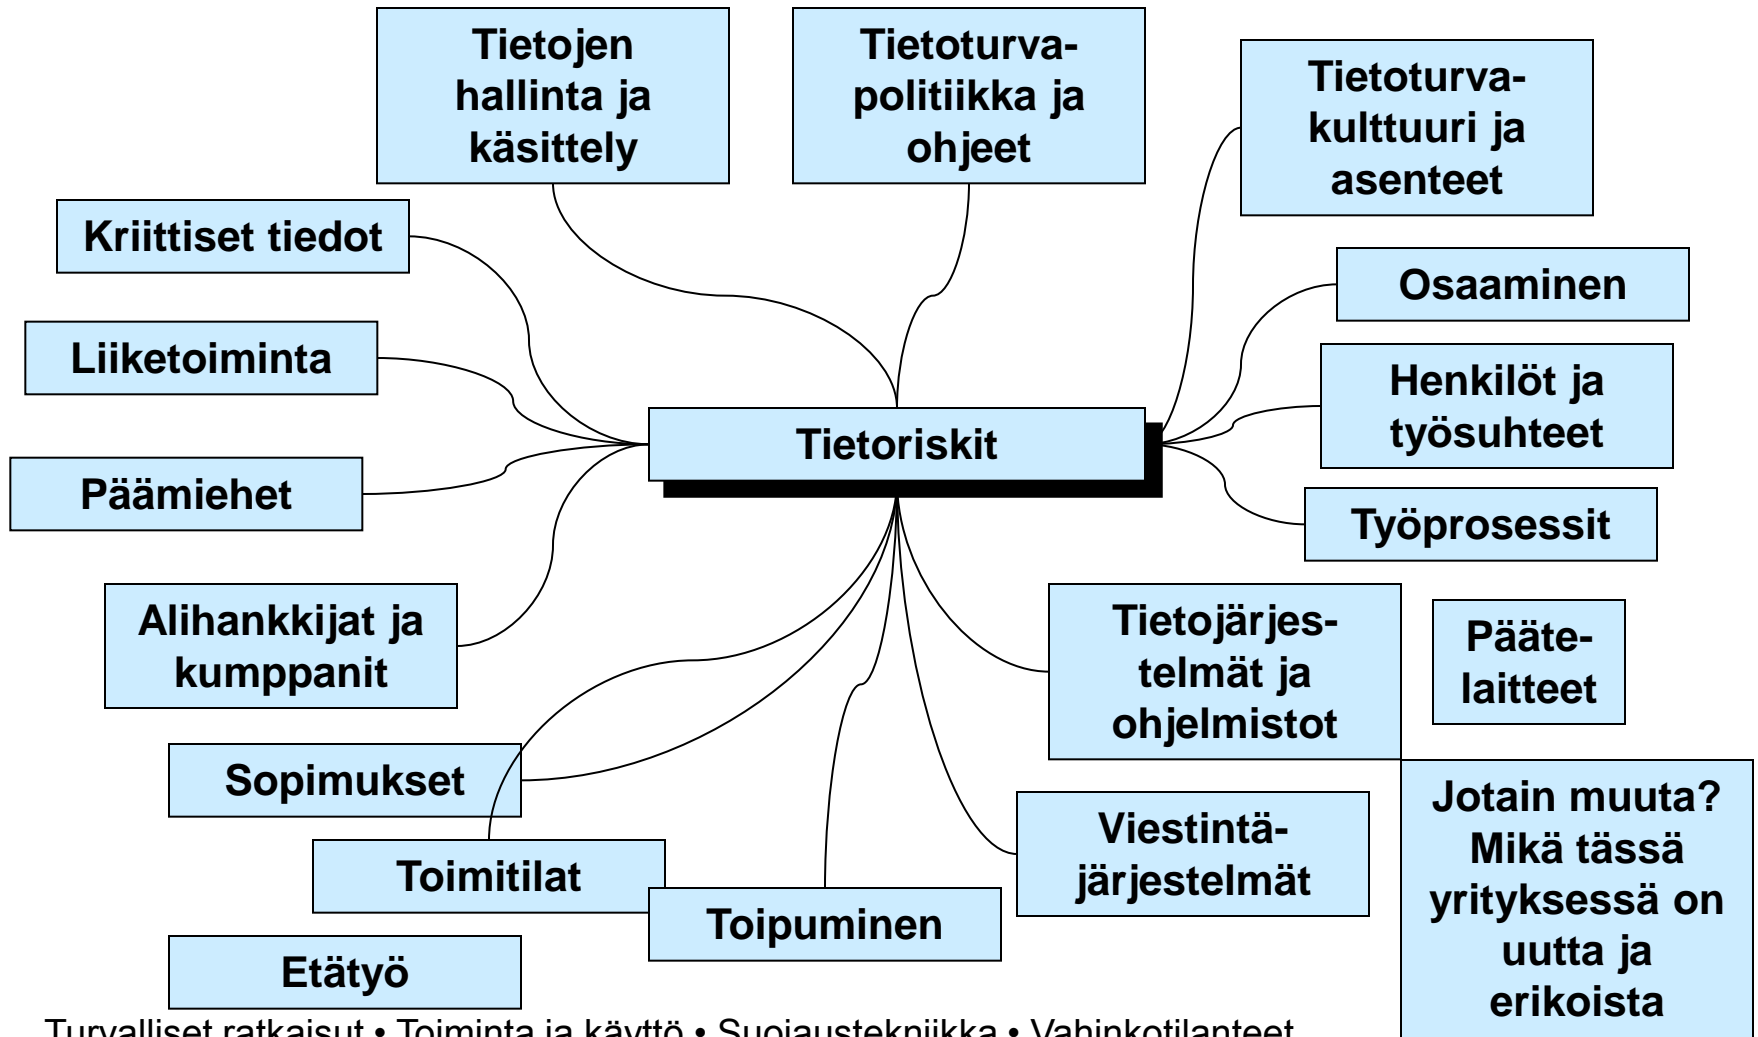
Tietojen hallinta ja käsittely

Tietoturvapolitiikka ja ohjeet

Tietoturvakulttuuri ja asenteet

Kriittiset tiedot

Osaaminen

Liiketoiminta

Henkilöt ja työsuhteet

Tietoriskit

Päämiehet

Työprosessit

Alihankkijat ja kumppanit

Tietojärjestelmät ja ohjelmistot

Päätelaitteet

Sopimukset

Jotain muuta? Mikä tässä yrityksessä on uutta ja erikoista

Viestintäjärjestelmät

Toimitilat

Toipuminen

Etätyö

Turvalliset ratkaisut • Toiminta ja käyttö • Suojaustekniikka • Vahinkotilanteet